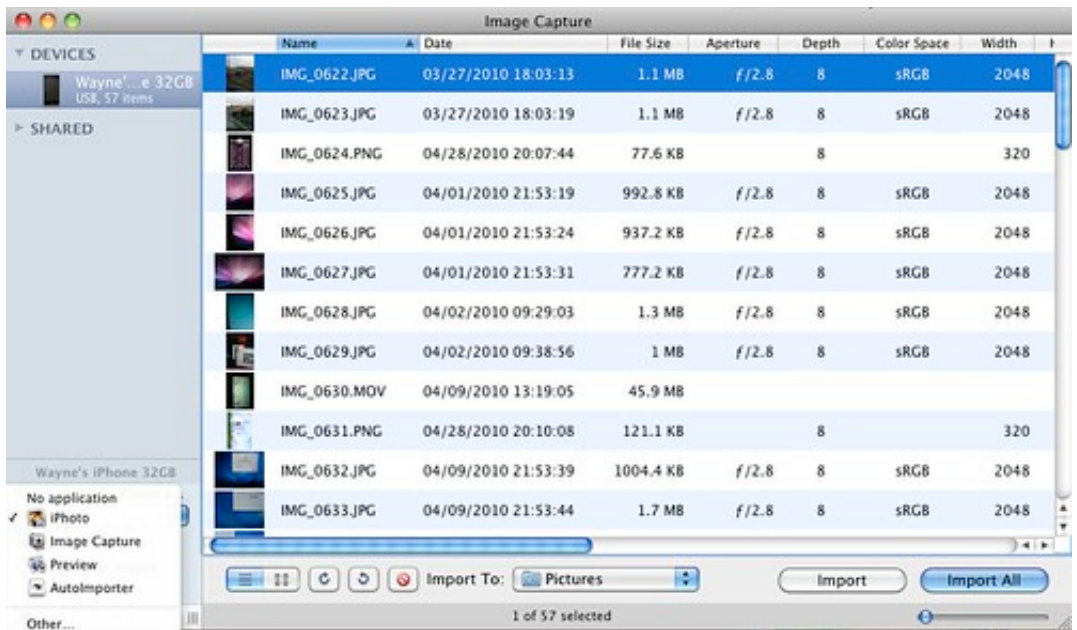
Image Capture

DEVICES
Wayne'...e 32GB
USB, 57 items
SHARED

| Name | Date | File Size | Aperture | Depth | Color Space | Width |
|---|---|---|---|---|---|---|
| IMG_0622.JPG | 03/27/2010 18:03:13 | 1.1 MB | $f/2.8$ | 8 | sRGB | 2048 |
| IMG_0623.JPG | 03/27/2010 18:03:19 | 1.1 MB | $f/2.8$ | 8 | sRGB | 2048 |
| IMG_0624.PNG | 04/28/2010 20:07:44 | 77.6 KB | | 8 | | 320 |
| IMG_0625.JPG | 04/01/2010 21:53:19 | 992.8 KB | $f/2.8$ | 8 | sRGB | 2048 |
| IMG_0626.JPG | 04/01/2010 21:53:24 | 937.2 KB | $f/2.8$ | 8 | sRGB | 2048 |
| IMG_0627.JPG | 04/01/2010 21:53:31 | 777.2 KB | $f/2.8$ | 8 | sRGB | 2048 |
| IMG_0628.JPG | 04/02/2010 09:29:03 | 1.3 MB | $f/2.8$ | 8 | sRGB | 2048 |
| IMG_0629.JPG | 04/02/2010 09:38:56 | 1 MB | $f/2.8$ | 8 | sRGB | 2048 |
| IMG_0630.MOV | 04/09/2010 13:19:05 | 45.9 MB | | | | |
| IMG_0631.PNG | 04/28/2010 20:10:08 | 121.1 KB | | 8 | | 320 |
| IMG_0632.JPG | 04/09/2010 21:53:39 | 1004.4 KB | $f/2.8$ | 8 | sRGB | 2048 |
| IMG_0633.JPG | 04/09/2010 21:53:44 | 1.7 MB | $f/2.8$ | 8 | sRGB | 2048 |

Wayne's iPhone 32GB
No application
✓ iPhoto
Image Capture
Preview
AutoImporter
Other...

Import To: Pictures
Import
Import All
1 of 57 selected